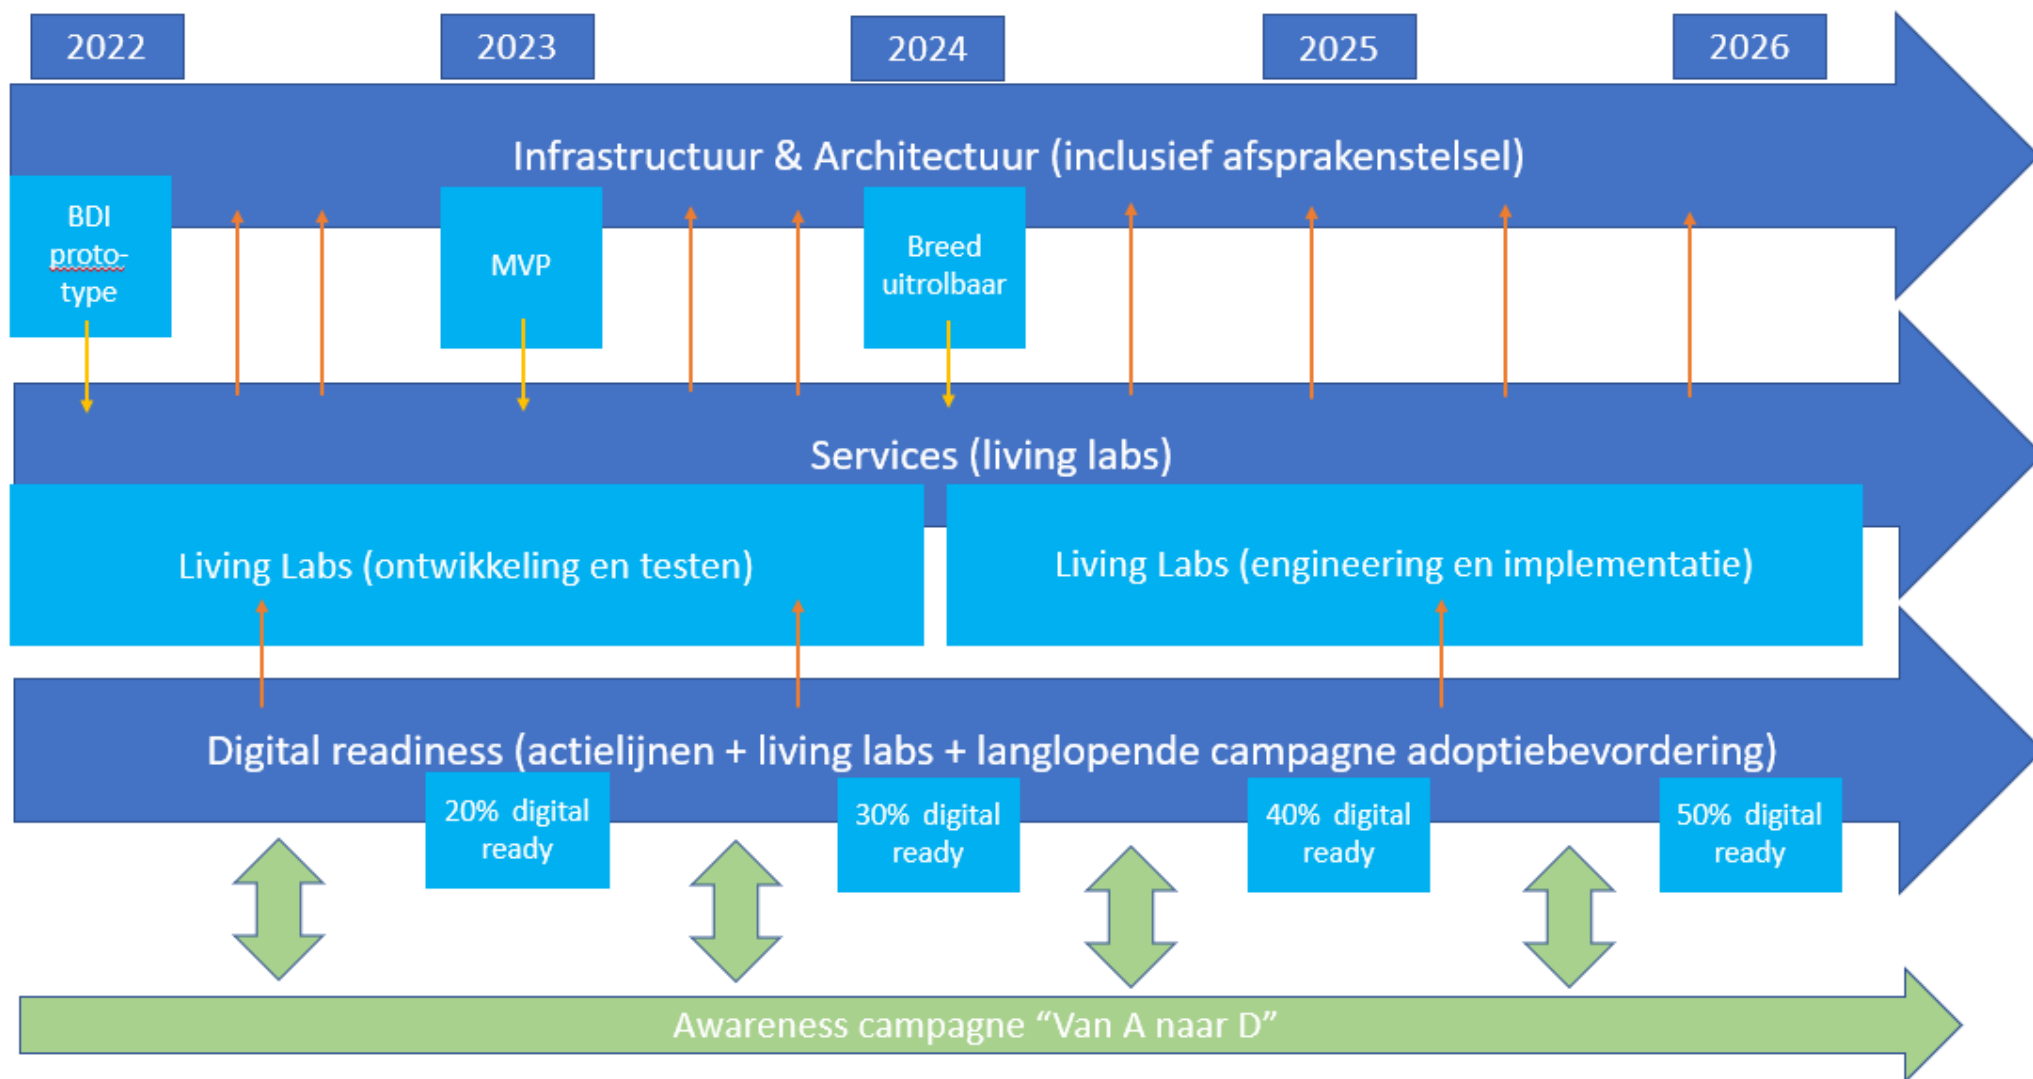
2022
2023
2024
2025
2026

Infrastructuur & Architectuur (inclusief afsprakenstelsel)

BDI proto-type

MVP

Breed uitrolbaar

Services (living labs)

Living Labs (ontwikkeling en testen)

Living Labs (engineering en implementatie)

Digital readiness (actielijnen + living labs + langlopende campagne adoptiebevordering)

20% digital ready

30% digital ready

40% digital ready

50% digital ready

Awareness campagne “Van A naar D”